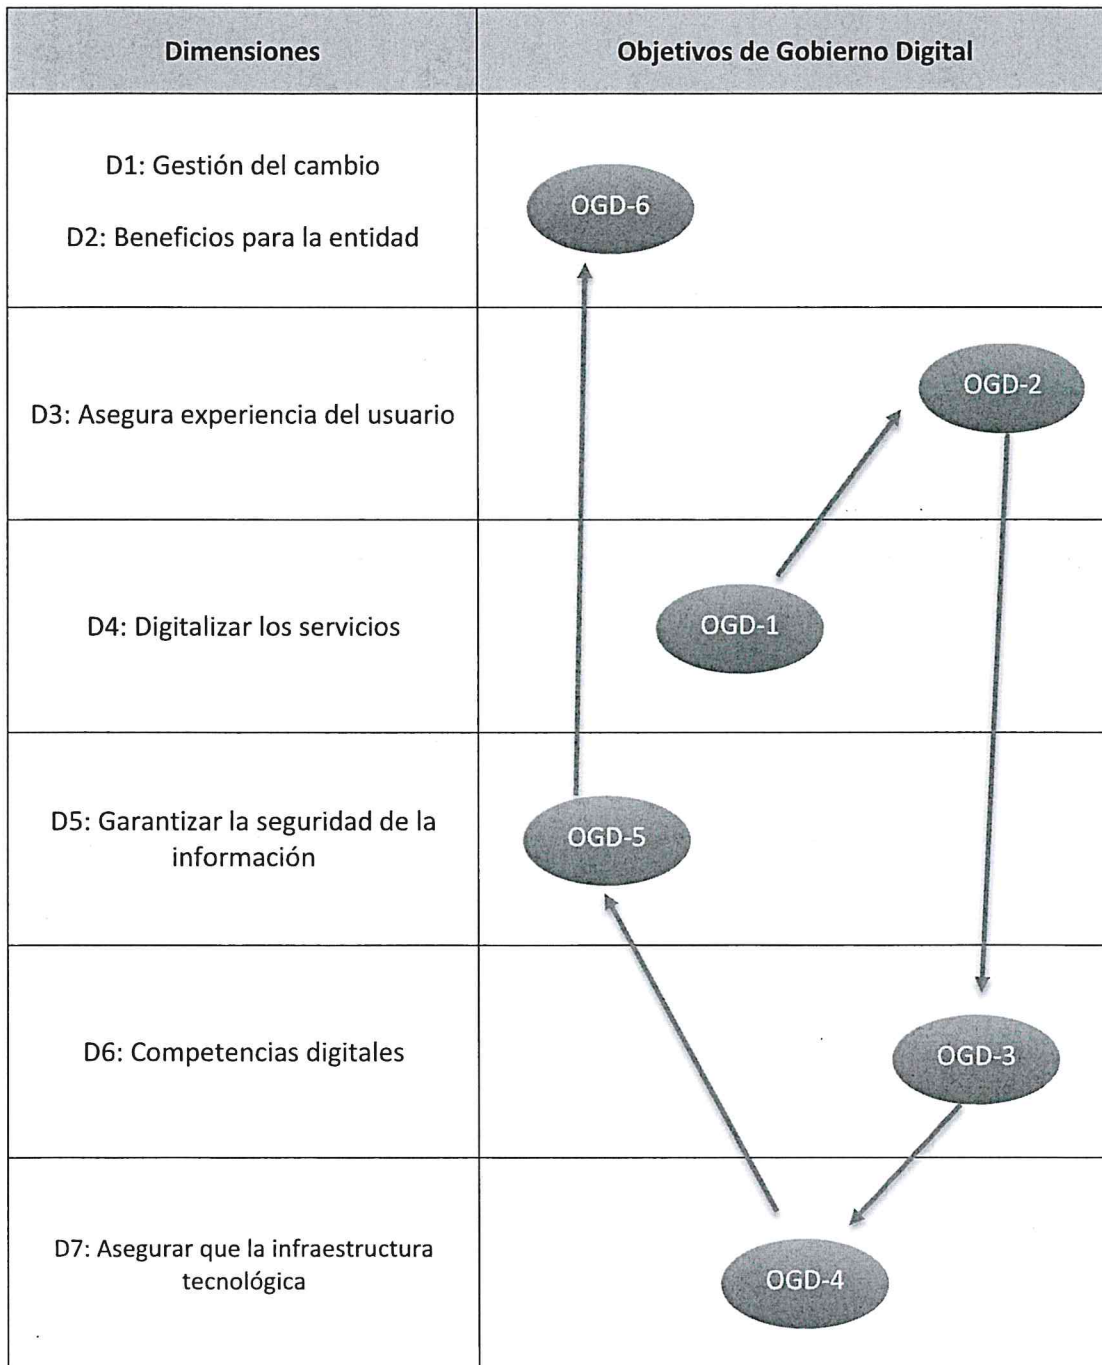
| Dimensiones | Objetivos de Gobierno Digital |
|---|---|
| D1: Gestión del cambio<br>D2: Beneficios para la entidad | OGD-6 |
| D3: Asegura experiencia del usuario | OGD-2 |
| D4: Digitalizar los servicios | OGD-1 |
| D5: Garantizar la seguridad de la información | OGD-5 |
| D6: Competencias digitales | OGD-3 |
| D7: Asegurar que la infraestructura tecnológica | OGD-4 |